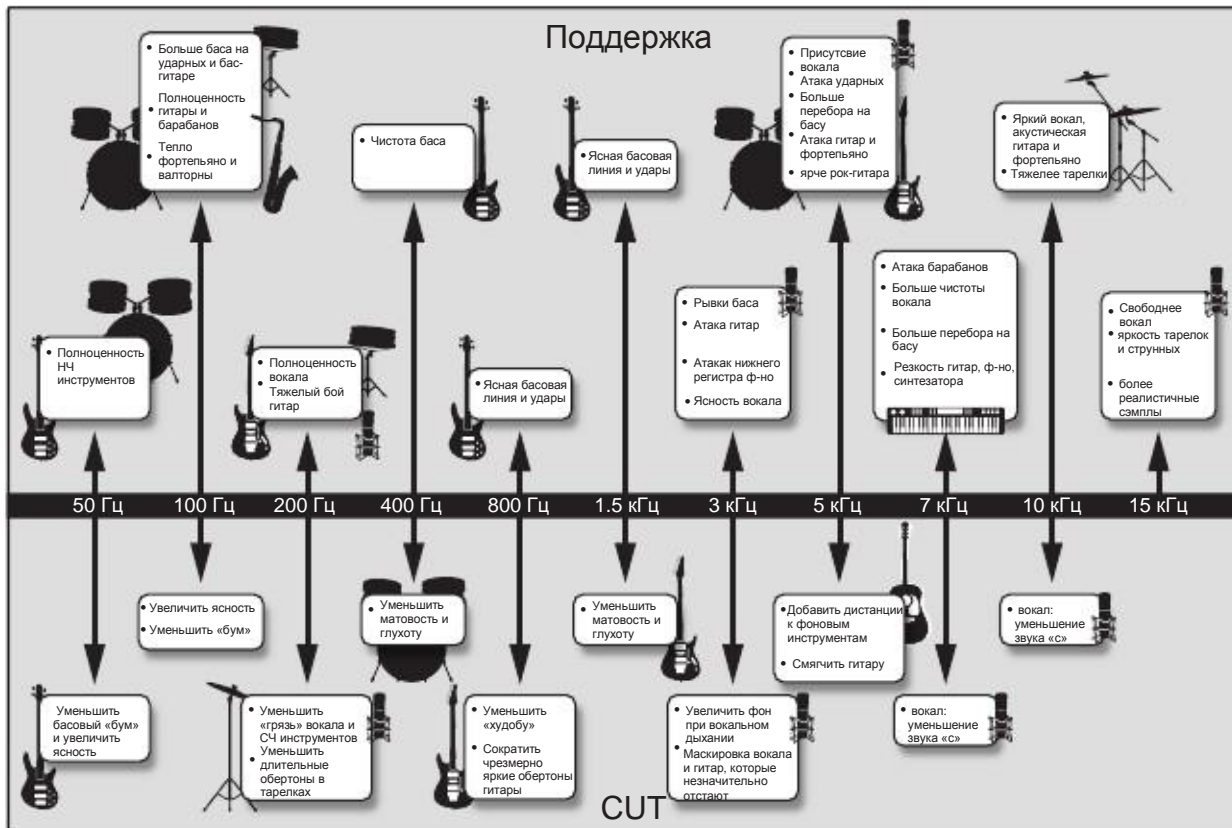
Поддержка

• Больше баса на ударных и бас-гитаре
• Полноценность гитары и барабанов
• Тепло фортепьяно и валторны

• Чистота баса

• Ясная басовая линия и удары

• Присутсвие вокала
• Атака ударных
• Больше перебора на басу
• Атака гитар и фортепьяно
• ярче рок-гитара

• Яркий вокал, акустическая гитара и фортепьяно
• Тяжелее тарелки

• Полноценность НЧ инструментов

• Полноценность вокала
• Тяжелый бой гитар

• Ясная басовая линия и удары

• Рывки баса
• Атака гитар
• Атакак нижнего регистра ф-но
• Ясность вокала

• Атака барабанов
• Больше чистоты вокала
• Больше перебора на басу
• Резкость гитар, ф-но, синтезатора

• Свободнее вокал
• яркость тарелок и струнных
• более реалистичные сэмплы

50 Гц | 100 Гц | 200 Гц | 400 Гц | 800 Гц | 1.5 кГц | 3 кГц | 5 кГц | 7 кГц | 10 кГц | 15 кГц

• Увеличить ясность
• Уменьшить «бум»

• Уменьшить матовость и глухоту

• Уменьшить матовость и глухоту

• Добавить дистанции к фоновым инструментам
• Смягчить гитару

• вокал: уменьшение звука «с»

• Уменьшить басовый «бум» и увеличить ясность

• Уменьшить «грязь» вокала и СЧ инструментов
• Уменьшить длительные обертоны в тарелках

• Уменьшить «худобу»
• Сократить чрезмерно яркие обертоны гитары

• Увеличить фон при вокальном дыхании
• Маскировка вокала и гитар, которые незначительно отстают

• вокал: уменьшение звука «с»

CUT